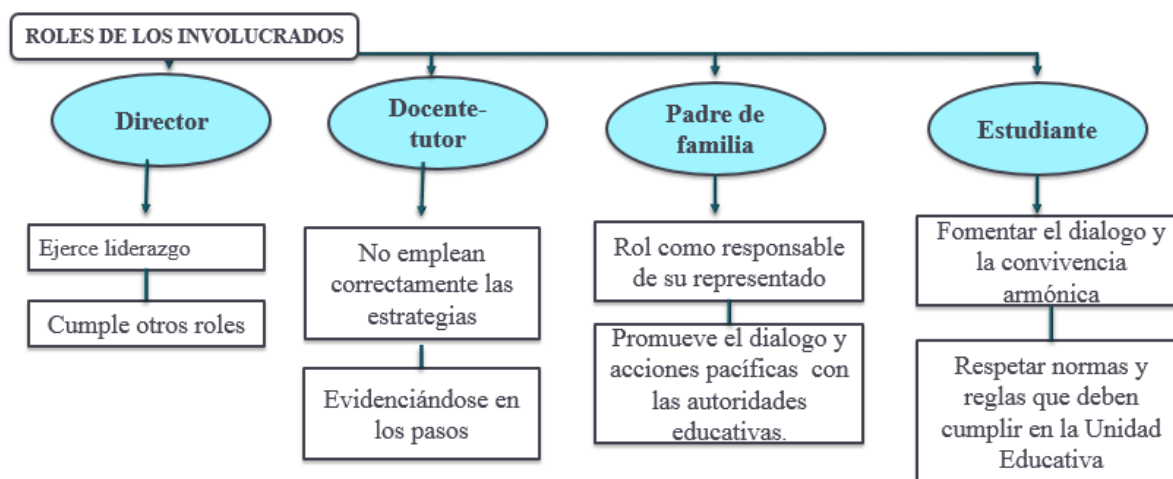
ROLES DE LOS INVOLUCRADOS

Director

Ejerce liderazgo

Cumple otros roles

Docente-tutor

No emplean correctamente las estrategias

Evidenciándose en los pasos

Padre de familia

Rol como responsable de su representado

Promueve el dialogo y acciones pacíficas con las autoridades educativas.

Estudiante

Fomentar el dialogo y la convivencia armónica

Respetar normas y reglas que deben cumplir en la Unidad Educativa